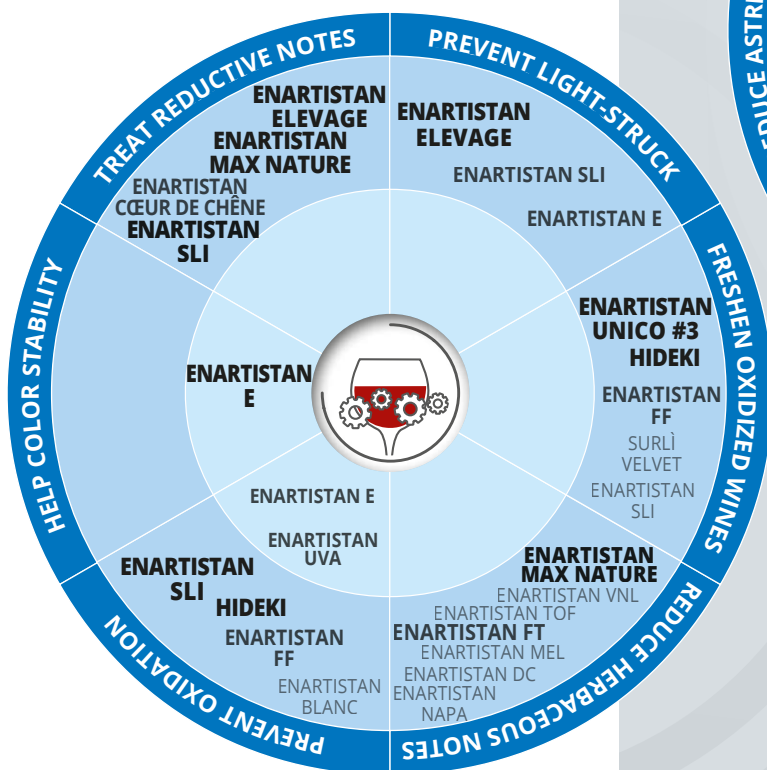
TREAT REDUCTIVE NOTES

ENARTISTAN ELEVAGE
ENARTISTAN MAX NATURE
ENARTISTAN CŒUR DE CHÊNE
ENARTISTAN SLI

PREVENT LIGHT-STRUCK

ENARTISTAN ELEVAGE
ENARTISTAN SLI
ENARTISTAN E

EDUCE ASTR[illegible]

FRESHEN OXIDIZED WINES

ENARTISTAN UNICO #3
HIDEKI
ENARTISTAN FF
SURLÌ VELVET
ENARTISTAN SLI

HELP COLOR STABILITY

ENARTISTAN E

ENARTISTAN E
ENARTISTAN UVA

REDUCE HERBACEOUS NOTES

ENARTISTAN MAX NATURE
ENARTISTAN VNL
ENARTISTAN TOF
ENARTISTAN FT
ENARTISTAN MEL
ENARTISTAN DC
ENARTISTAN NAPA

PREVENT OXIDATION

ENARTISTAN SLI
HIDEKI
ENARTISTAN FF
ENARTISTAN BLANC